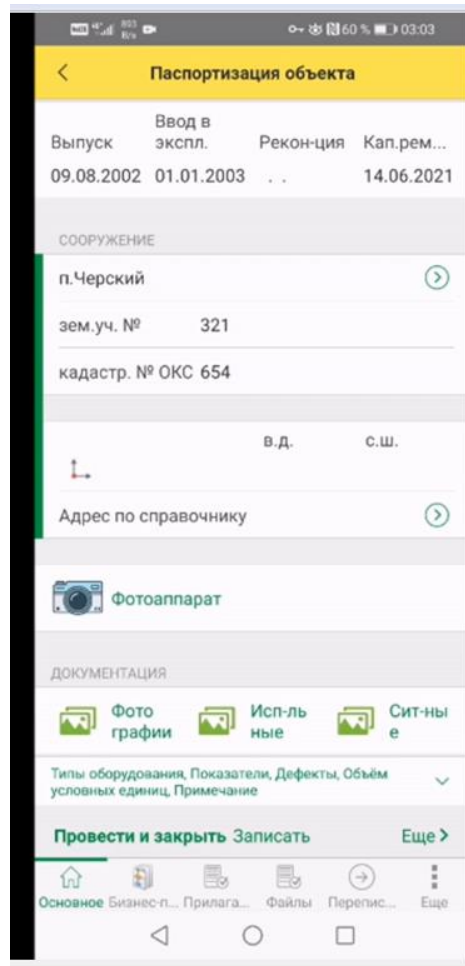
60 % 03:03

Паспортизация объекта

| Выпуск | Ввод в экспл. | Рекон-ция | Кап.рем... |
|---|---|---|---|
| 09.08.2002 | 01.01.2003 | . . | 14.06.2021 |

СООРУЖЕНИЕ

п.Черский

зем.уч. № 321

кадастр. № ОКС 654

в.д. с.ш.

Адрес по справочнику

Фотоаппарат

ДОКУМЕНТАЦИЯ

Фотографии

Исп-льные

Сит-ные

Типы оборудования, Показатели, Дефекты, Объём условных единиц, Примечание

Провести и закрыть Записать Еще

Основное Бизнес-п... Прилага... Файлы Перепис... Еще